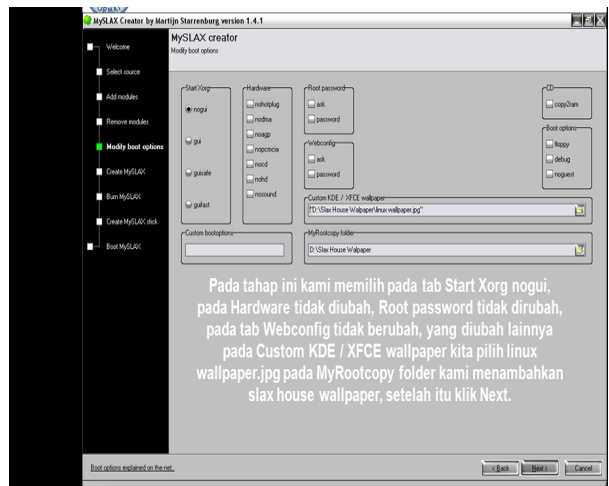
MySLAX Creator by Martijn Starrenburg version 1.4.1

MySLAX creator
Modify boot options

Welcome
Select source
Add modules
Remove modules
Modify boot options
Create MySLAX
Burn MySLAX
Create MySLAX stick
Boot MySLAX

Start Xorg
nogui
gui
guisafe
gufast

Hardware
nohotplug
nodma
noagp
nopcmcia
noscsi
nohd
nosound

Root password
ask
password

Webconfig
ask
password

CD
copy2ram

Boot options
floppy
debug
noguest

Custom KDE / XFCE wallpaper
"D:\Slax House Wallpaper\linux wallpaper.jpg"

Custom bootoptions

MyRootcopy folder
D:\Slax House Wallpaper

Pada tahap ini kami memilih pada tab Start Xorg nogui, pada Hardware tidak diubah, Root password tidak dirubah, pada tab Webconfig tidak berubah, yang diubah lainnya pada Custom KDE / XFCE wallpaper kita pilih linux wallpaper.jpg pada MyRootcopy folder kami menambahkan slax house wallpaper, setelah itu klik Next.

Boot options explained on the net.
< Back
Next >
Cancel